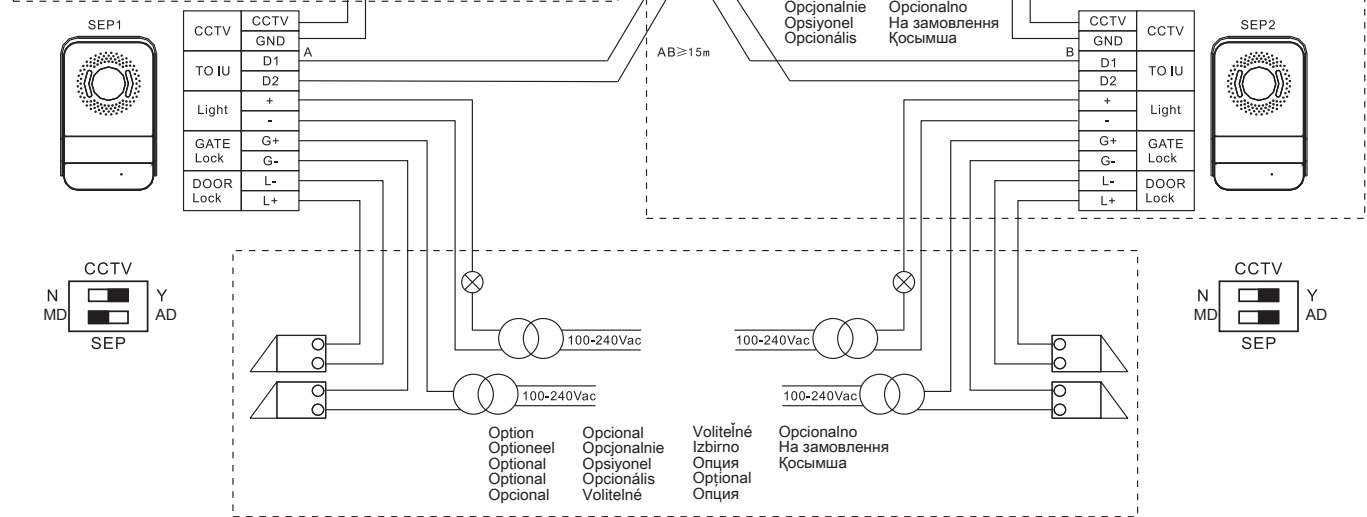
Opcjonalnie Opcionalno
Opsiyonel На замовлення
Opcionális Қосымша

SEP1

| CCTV | CCTV |
|---|---|
| | GND |
| TO IU | D1 |
| | D2 |
| Light | + |
| | - |
| GATE Lock | G+ |
| | G- |
| DOOR Lock | L- |
| | L+ |

A

AB≥15m

B

| CCTV | CCTV |
|---|---|
| GND | |
| D1 | TO IU |
| D2 | |
| + | Light |
| - | |
| G+ | GATE Lock |
| G- | |
| L- | DOOR Lock |
| L+ | |

SEP2

CCTV
N Y
MD AD
SEP

CCTV
N Y
MD AD
SEP

100-240Vac
100-240Vac
100-240Vac
100-240Vac

Option
Optioneel
Optional
Optional
Opcional

Opcional
Opcjonalnie
Opsiyonel
Opcionális
Volitelné

Voliteľné
Izbirno
Опция
Opțional
Опция

Opcionalno
На замовлення
Қосымша